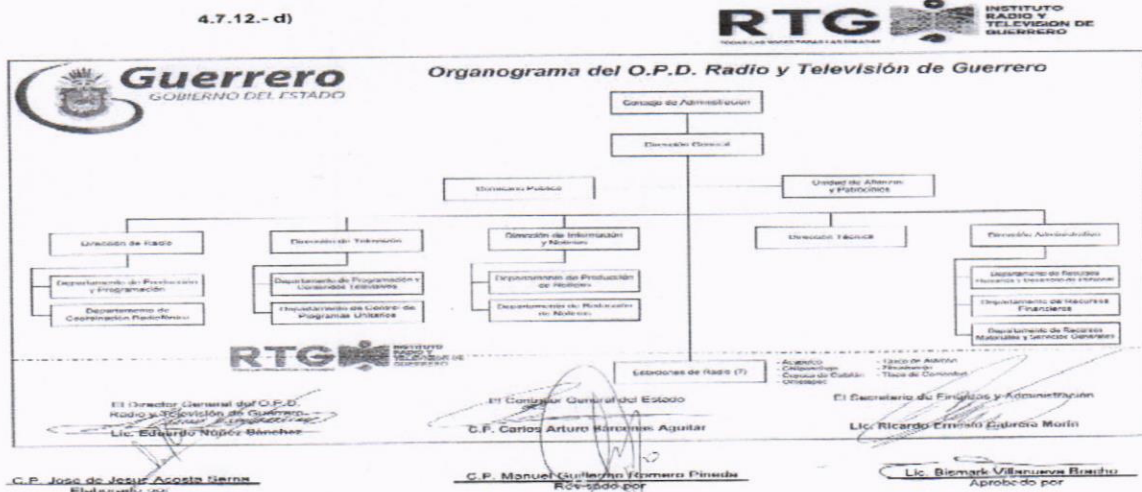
4.7.12.- d)

RTG INSTITUTO RADIO Y TELEVISION DE GUERRERO

Guerrero
GOBIERNO DEL ESTADO

Organograma del O.P.D. Radio y Televisión de Guerrero

Consejo de Administración

Dirección General

Comisario Público

Unidad de Alianzas y Patrocinios

Dirección de Radio

Departamento de Producción y Programación

Departamento de Coordinación Radiofónica

Dirección de Televisión

Departamento de Programación y Unidades Televisivas

Departamento de Control de Programas Unitarios

Dirección de Información y Noticias

Departamento de Producción de Noticias

Departamento de Redacción de Noticias

Dirección Técnica

Dirección Administrativa

Departamento de Recursos Humanos y Desarrollo de Personal

Departamento de Recursos Financieros

Departamento de Recursos Materiales y Servicios Generales

RTG INSTITUTO RADIO Y TELEVISION DE GUERRERO

Estaciones de Radio (7)

- Acapulco
- Chilpancingo
- Coyuca de Catalán
- Ometepec
- Ciudad Altamirano
- Tlapa de Comonfort
- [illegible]

El Director General del O.P.D. Radio y Televisión de Guerrero
Lic. Eduardo Núñez Sánchez

El Contralor General del Estado
C.P. Carlos Arturo Barcenas Aguilar

El Secretario de Finanzas y Administración
Lic. Ricardo Ernesto Cabrera Morín

C.P. Jose de Jesus Acosta Serna
Elaborado por

C.P. Manuel Guillermo Romero Pineda
Revisado por

Lic. Bismark Villanueva Rocha
Aprobado por